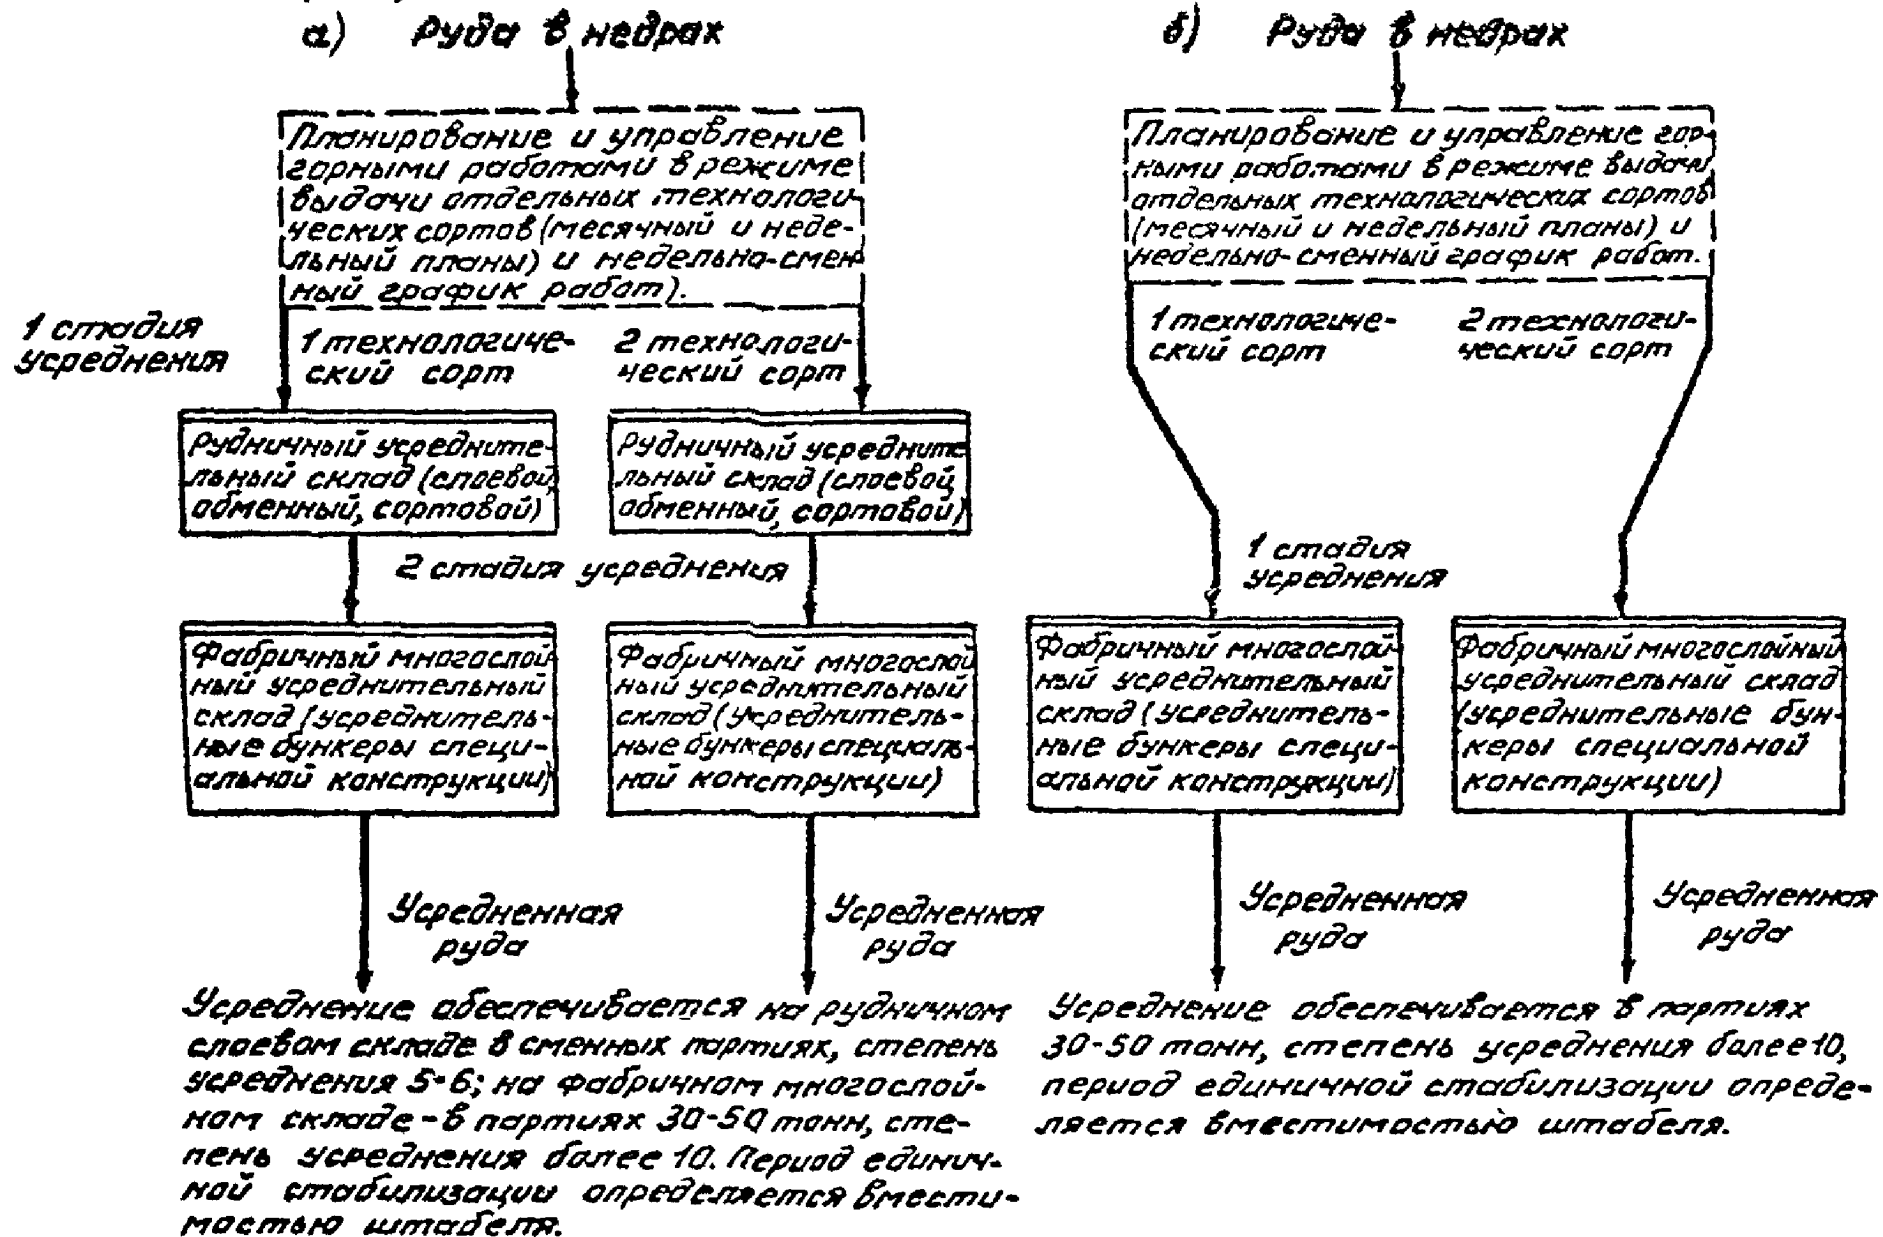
а) Руда в недрах

Планирование и управление горными работами в режиме выдачи отдельных технологических сортов (месячный и недельный планы) и недельно-сменный график работ).

1 стадия усреднения

1 технологический сорт

2 технологический сорт

Рудничный усреднительный склад (слоевой, обменный, сортовой)

Рудничный усреднительный склад (слоевой, обменный, сортовой)

2 стадия усреднения

Фабричный многослойный усреднительный склад (усреднительные бункеры специальной конструкции)

Фабричный многослойный усреднительный склад (усреднительные бункеры специальной конструкции)

Усредненная руда

Усредненная руда

Усреднение обеспечивается на рудничном слоевом складе в сменных партиях, степень усреднения 5-6; на фабричном многослойном складе - в партиях 30-50 тонн, степень усреднения более 10. Период единичной стабилизации определяется вместимостью штабеля.

б) Руда в недрах

Планирование и управление горными работами в режиме выдачи отдельных технологических сортов (месячный и недельный планы) и недельно-сменный график работ.

1 технологический сорт

2 технологический сорт

1 стадия усреднения

Фабричный многослойный усреднительный склад (усреднительные бункеры специальной конструкции)

Фабричный многослойный усреднительный склад (усреднительные бункеры специальной конструкции)

Усредненная руда

Усредненная руда

Усреднение обеспечивается в партиях 30-50 тонн, степень усреднения более 10, период единичной стабилизации определяется вместимостью штабеля.